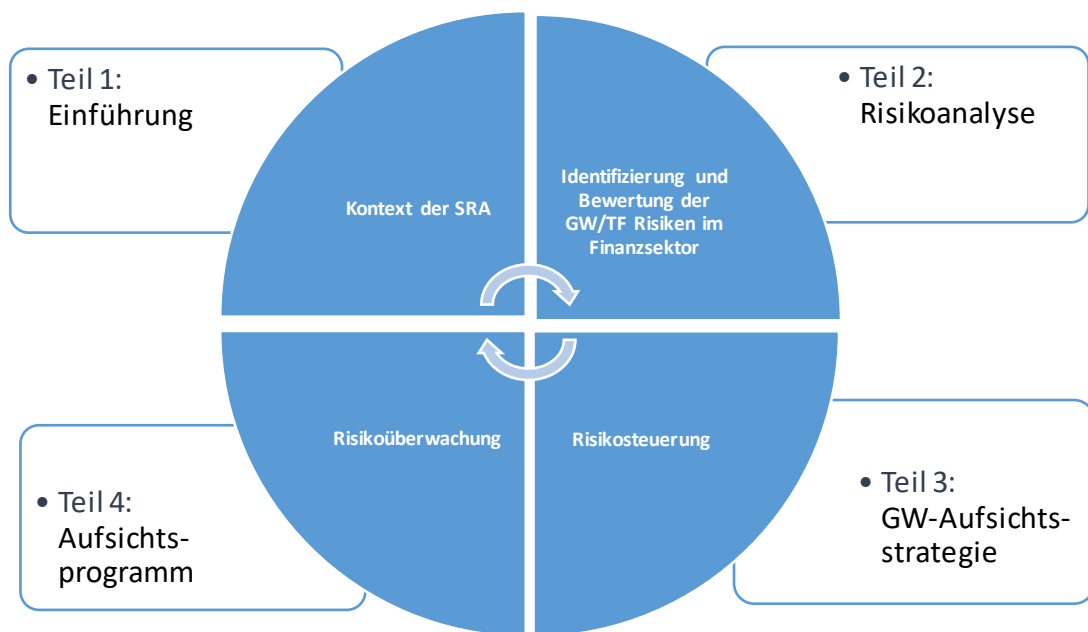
• Teil 1:
Einführung

• Teil 2:
Risikoanalyse

Kontext der SRA

Identifizierung und Bewertung der GW/TF Risiken im Finanzsektor

Risikoüberwachung

Risikosteuerung

• Teil 4:
Aufsichts-programm

• Teil 3:
GW-Aufsichts-strategie